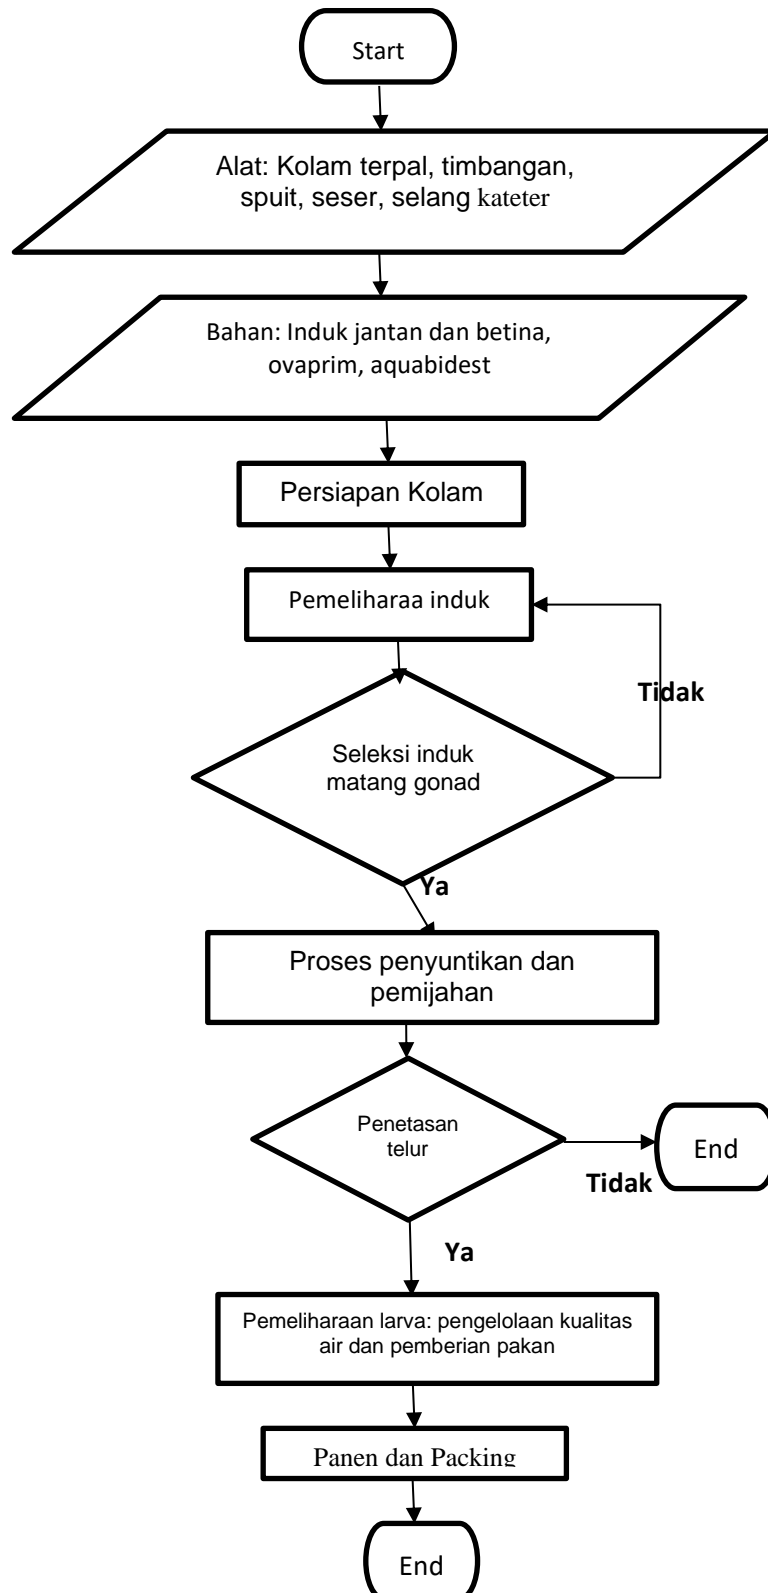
Start

Alat: Kolam terpal, timbangan, spuit, seser, selang kateter

Bahan: Induk jantan dan betina, ovaprim, aquabidest

Persiapan Kolam

Pemeliharaa induk

Tidak

Seleksi induk matang gonad

Ya

Proses penyuntikan dan pemijahan

Penetasan telur

End

Tidak

Ya

Pemeliharaan larva: pengelolaan kualitas air dan pemberian pakan

Panen dan Packing

End